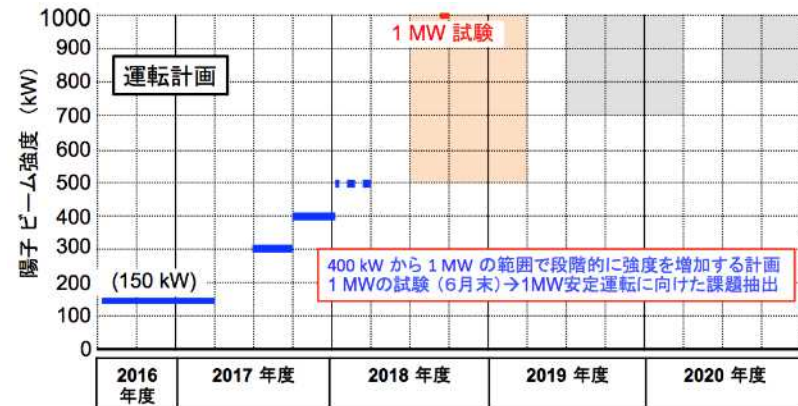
1000
900
800
700
600
500
400
300
200
100
0

陽子ビーム強度（kW）

運転計画

1 MW 試験

(150 kW)

400 kW から 1 MW の範囲で段階的に強度を増加する計画
1 MWの試験（6月末）→1MW安定運転に向けた課題抽出

| 2016 年度 | 2017 年度 | 2018 年度 | 2019 年度 | 2020 年度 |
|---|---|---|---|---|